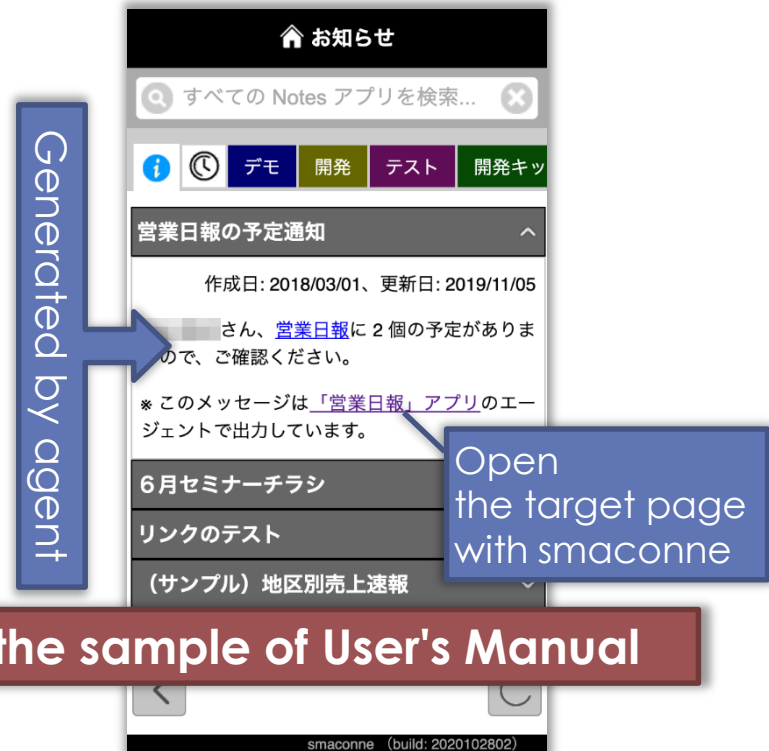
お知らせ

すべての Notes アプリを検索...

デモ 開発 テスト 開発キッ

Generated by agent

営業日報の予定通知

作成日: 2018/03/01、更新日: 2019/11/05

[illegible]さん、営業日報に 2 個の予定がありまので、ご確認ください。

※ このメッセージは「営業日報」アプリのエージェントで出力しています。

Open the target page with smaconne

6月セミナーチラシ

リンクのテスト

（サンプル）地区別売上速報

the sample of User's Manual

smaconne (build: 2020102802)